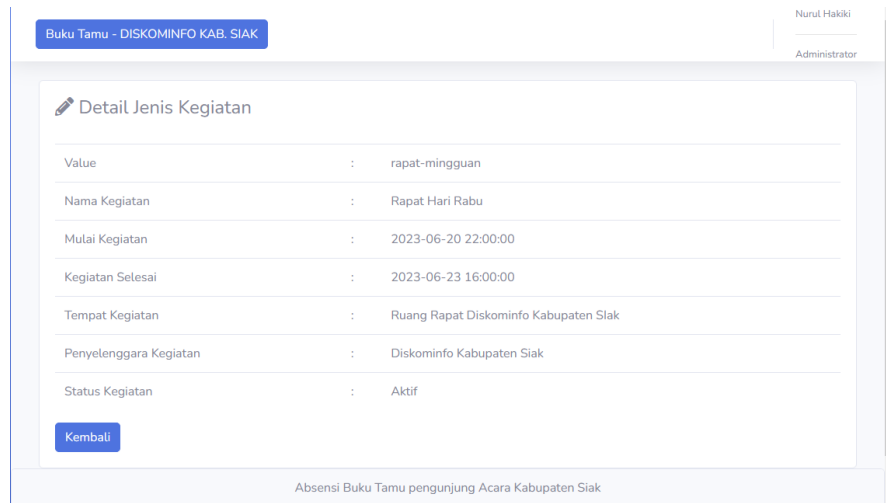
Buku Tamu - DISKOMINFO KAB. SIAK

Nurul Hakiki

Administrator

Detail Jenis Kegiatan

| | | |
|---|---|---|
| Value | : | rapat-mingguan |
| Nama Kegiatan | : | Rapat Hari Rabu |
| Mulai Kegiatan | : | 2023-06-20 22:00:00 |
| Kegiatan Selesai | : | 2023-06-23 16:00:00 |
| Tempat Kegiatan | : | Ruang Rapat Diskominfo Kabupaten Slak |
| Penyelenggara Kegiatan | : | Diskominfo Kabupaten Siak |
| Status Kegiatan | : | Aktif |

Kembali

Absensi Buku Tamu pengunjung Acara Kabupaten Siak